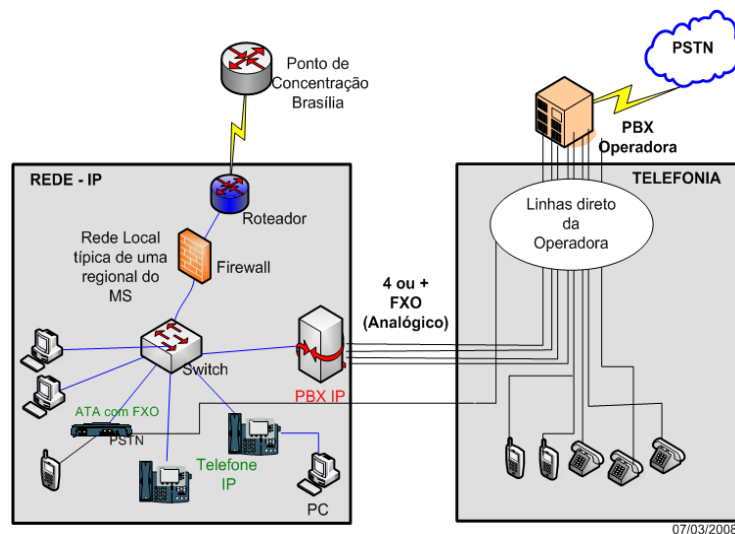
Ponto de Concentração Brasília

PSTN

PBX Operadora

REDE - IP

TELEFONIA

Roteador

Rede Local típica de uma regional do MS

Firewall

Linhas direto da Operadora

4 ou + FXO (Analógico)

Switch

PBX IP

ATA com FXO

PSTN

Telefone IP

PC

07/03/2008